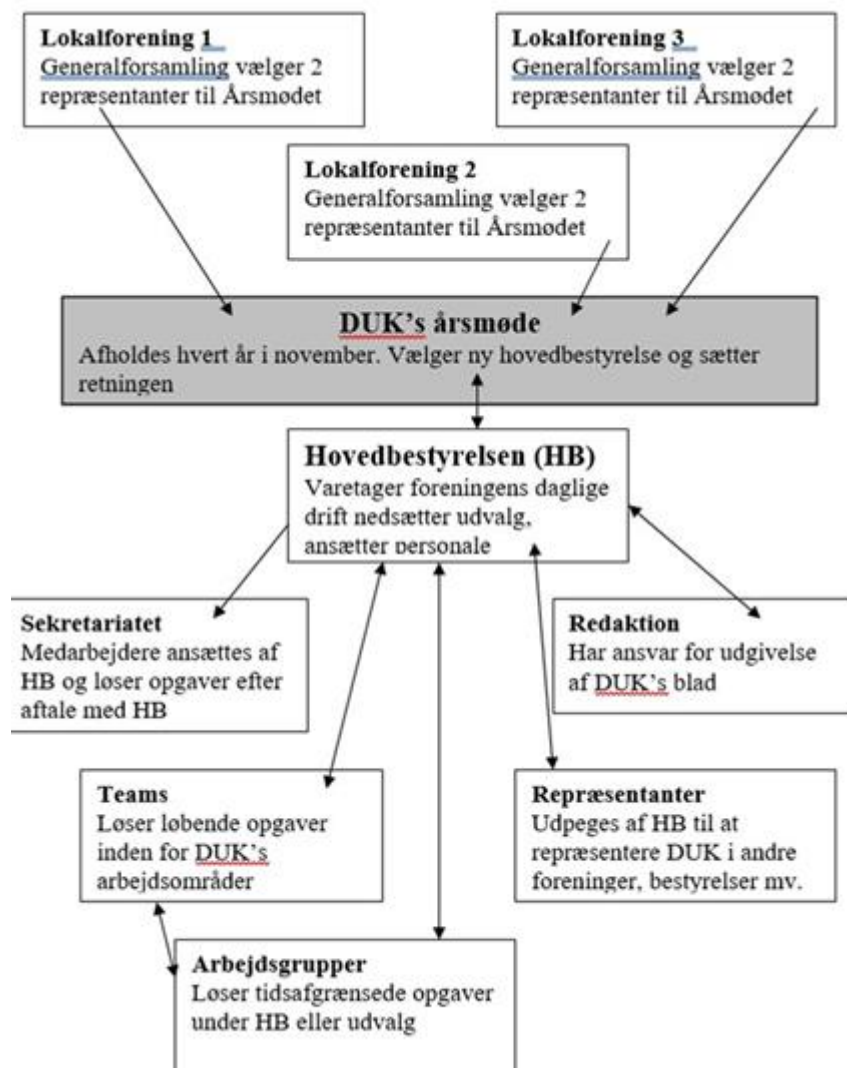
**Lokalforening 1**
Generalforsamling vælger 2 repræsentanter til Årsmødet

**Lokalforening 3**
Generalforsamling vælger 2 repræsentanter til Årsmødet

**Lokalforening 2**
Generalforsamling vælger 2 repræsentanter til Årsmødet

**DUK's årsmøde**
Afholdes hvert år i november. Vælger ny hovedbestyrelse og sætter retningen

**Hovedbestyrelsen (HB)**
Varetager foreningens daglige drift nedsætter udvalg, ansætter personale

**Sekretariatet**
Medarbejdere ansættes af HB og løser opgaver efter aftale med HB

**Redaktion**
Har ansvar for udgivelse af DUK's blad

**Teams**
Løser løbende opgaver inden for DUK's arbejdsområder

**Repræsentanter**
Udpeges af HB til at repræsentere DUK i andre foreninger, bestyrelser mv.

**Arbejdsgrupper**
Løser tidsafgrænsede opgaver under HB eller udvalg